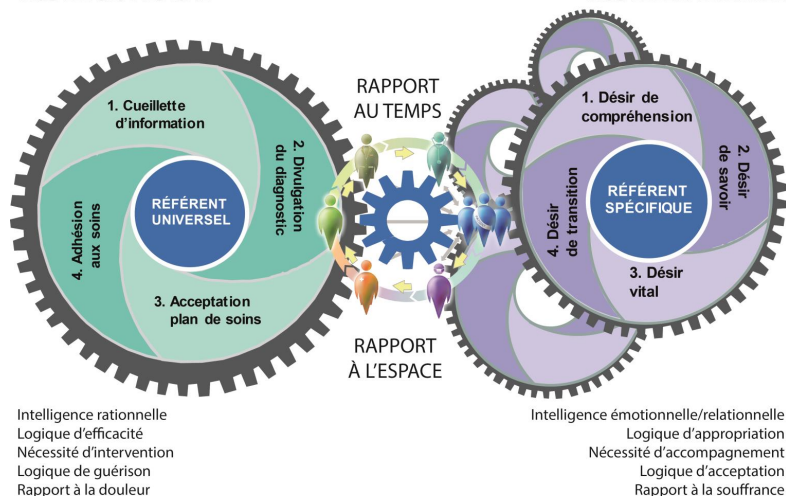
RAPPORT AU TEMPS

1. Cueillette d'information

2. Divulgation du diagnostic

RÉFÉRENT UNIVERSEL

4. Adhésion aux soins

3. Acceptation plan de soins

1. Désir de compréhension

2. Désir de savoir

RÉFÉRENT SPÉCIFIQUE

4. Désir de transition

3. Désir vital

RAPPORT À L'ESPACE

Intelligence rationnelle
Logique d'efficacité
Nécessité d'intervention
Logique de guérison
Rapport à la douleur

Intelligence émotionnelle/relationnelle
Logique d'appropriation
Nécessité d'accompagnement
Logique d'acceptation
Rapport à la souffrance